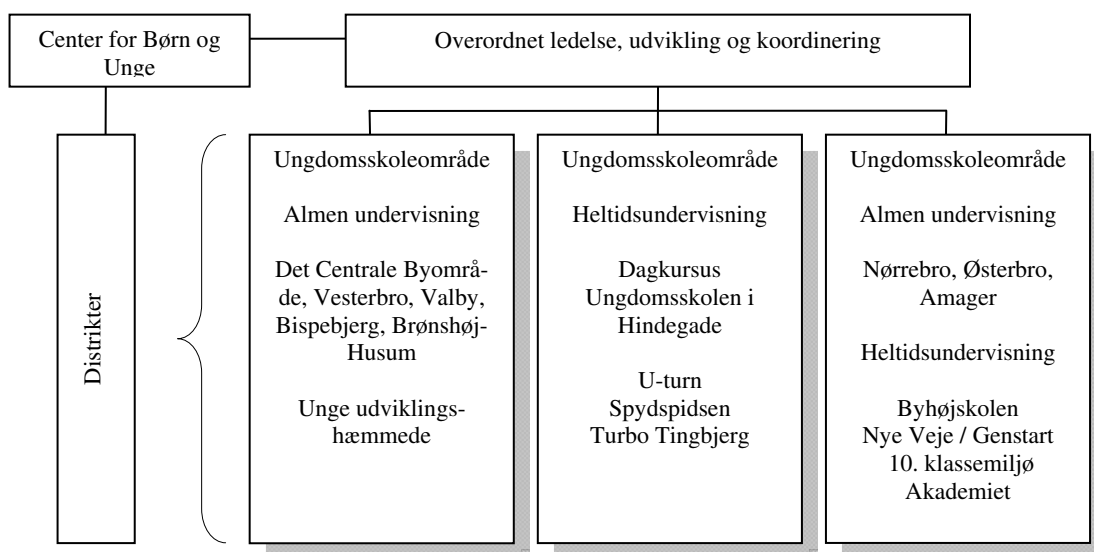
Center for Børn og Unge

Overordnet ledelse, udvikling og koordinering

Distrikter

Ungdomsskoleområde

Almen undervisning

Det Centrale Byområde, Vesterbro, Valby, Bispebjerg, Brønshøj-Husum

Unge udviklingshæmmede

Ungdomsskoleområde

Heltidsundervisning

Dagkursus
Ungdomsskolen i Hindegade

U-turn
Spydspidsen
Turbo Tingbjerg

Ungdomsskoleområde

Almen undervisning

Nørrebro, Østerbro, Amager

Heltidsundervisning

Byhøjskolen
Nye Veje / Genstart
10. klassemiljø
Akademiet